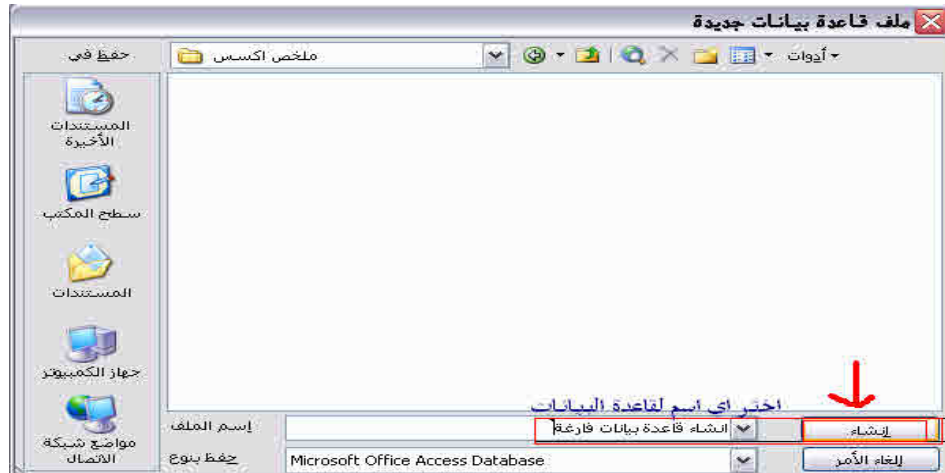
ملف قاعدة بيانات جديدة

حفظ في

ملخص اكسس

أدوات

المستندات الأخيرة

سطح المكتب

المستندات

جهاز الكمبيوتر

مواضع شبكة الاتصال

اختر اى اسم لقاعدة البيانات

إسم الملف

انشاء قاعدة بيانات فارغة

إنشاء

حفظ بنوع

Microsoft Office Access Database

إلغاء الأمر